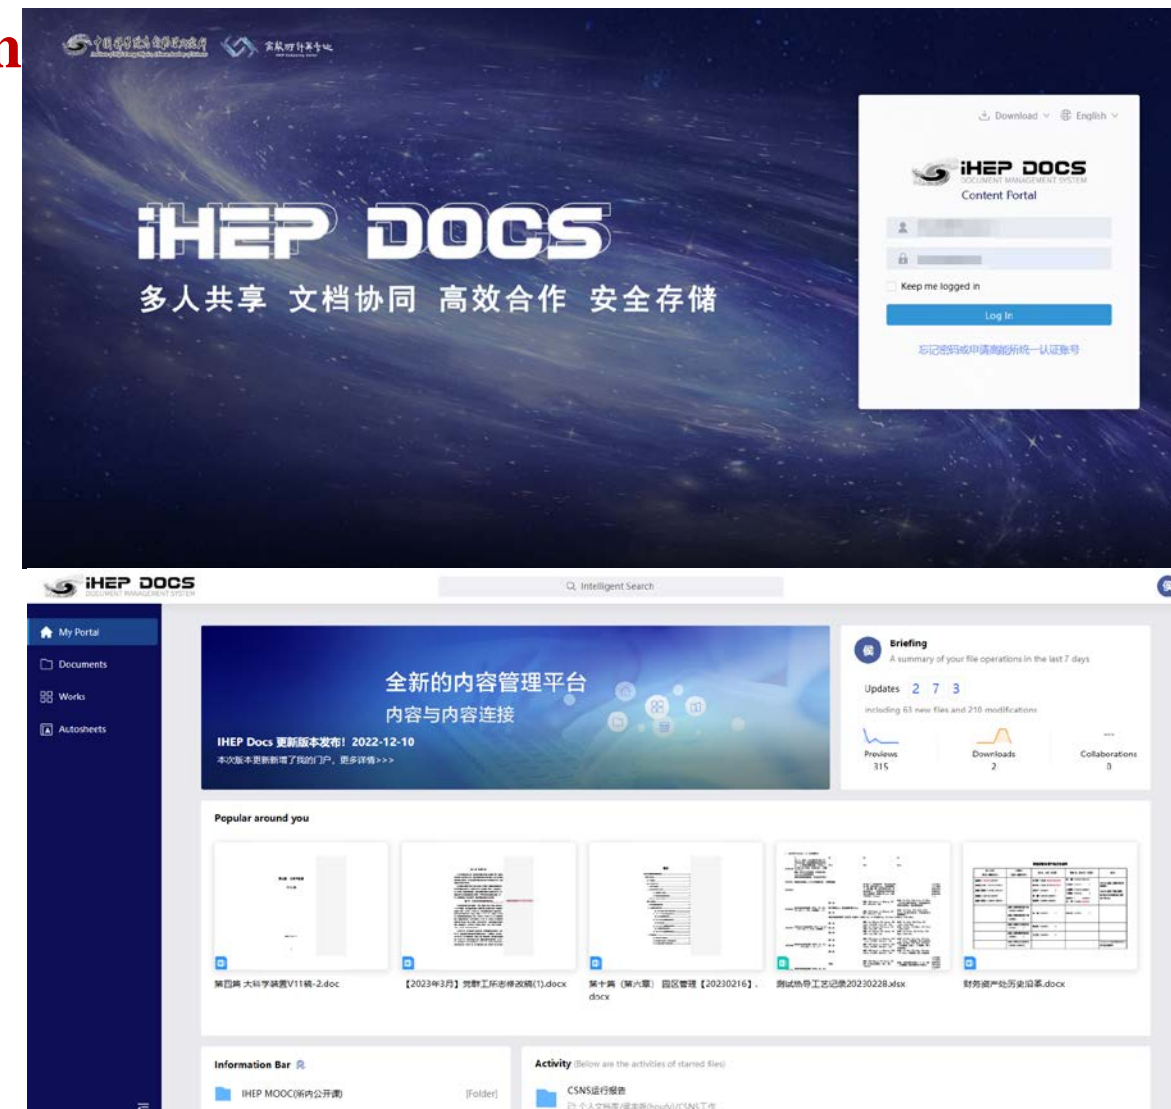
n

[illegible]

iHEP DOCS
多人共享 文档协同 高效合作 安全存储

Download English

iHEP DOCS
DOCUMENT MANAGEMENT SYSTEM
Content Portal

Keep me logged in

Log In

忘记密码或申请高能所统一认证账号

iHEP DOCS
DOCUMENT MANAGEMENT SYSTEM

Intelligent Search

My Portal
Documents
Works
Autosheets

全新的内容管理平台
内容与内容连接
IHEP Docs 更新版本发布！2022-12-10
本次版本更新新增了我的门户，更多详情>>>

Briefing
A summary of your file operations in the last 7 days
Updates 2 7 3
including 63 new files and 210 modifications
Previews 315
Downloads 2
Collaborations 0

Popular around you

第四篇 大科学装置V11稿-2.doc
【2023年3月】党群工作志修改稿(1).docx
第十篇（第六章）园区管理【20230216】.docx
测试热导工艺记录20230228.xlsx
财务资产处历史沿革.docx

Information Bar
IHEP MOOC(所内公开课) [Folder]

Activity (Below are the activities of starred files)
CSNS运行报告
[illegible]